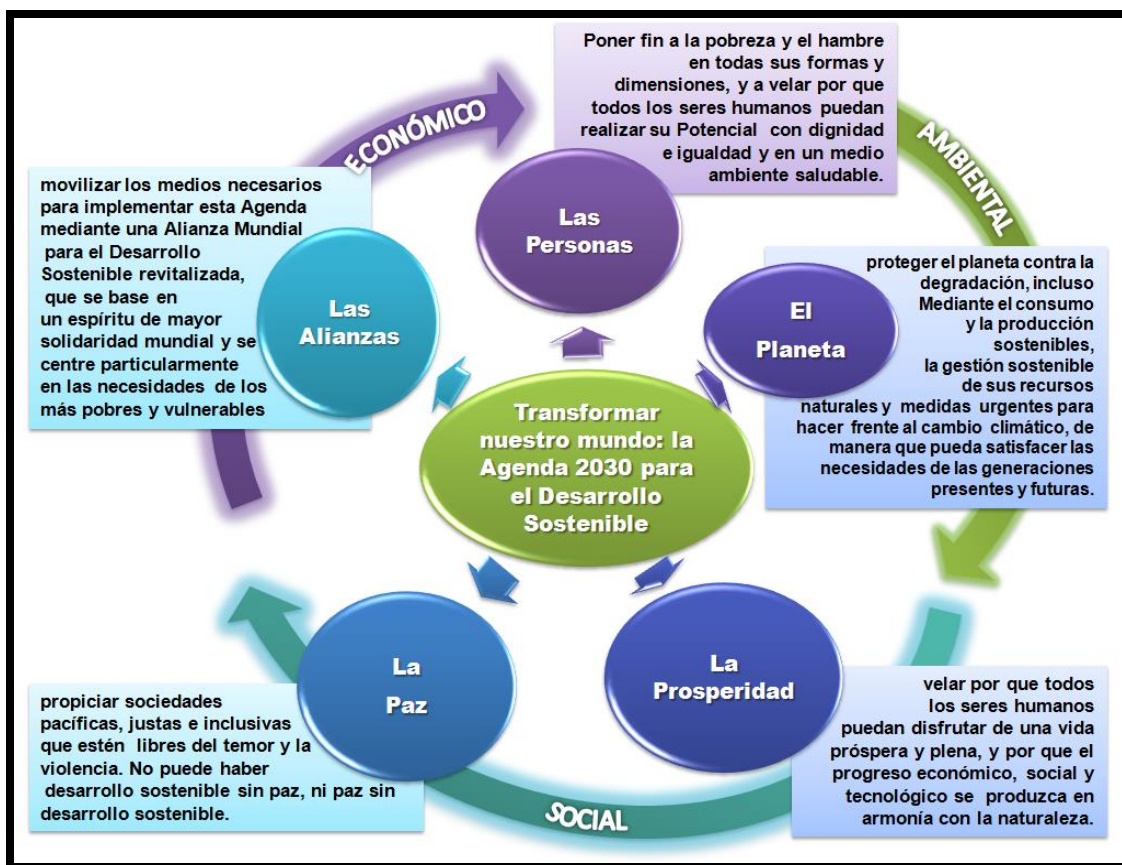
ECONÓMICO

Poner fin a la pobreza y el hambre en todas sus formas y dimensiones, y a velar por que todos los seres humanos puedan realizar su Potencial con dignidad e igualdad y en un medio ambiente saludable.

AMBIENTAL

movilizar los medios necesarios para implementar esta Agenda mediante una Alianza Mundial para el Desarrollo Sostenible revitalizada, que se base en un espíritu de mayor solidaridad mundial y se centre particularmente en las necesidades de los más pobres y vulnerables

Las Personas

Las Alianzas

El Planeta

proteger el planeta contra la degradación, incluso Mediante el consumo y la producción sostenibles, la gestión sostenible de sus recursos naturales y medidas urgentes para hacer frente al cambio climático, de manera que pueda satisfacer las necesidades de las generaciones presentes y futuras.

Transformar nuestro mundo: la Agenda 2030 para el Desarrollo Sostenible

La Paz

La Prosperidad

propiciar sociedades pacíficas, justas e inclusivas que estén libres del temor y la violencia. No puede haber desarrollo sostenible sin paz, ni paz sin desarrollo sostenible.

velar por que todos los seres humanos puedan disfrutar de una vida próspera y plena, y por que el progreso económico, social y tecnológico se produzca en armonía con la naturaleza.

SOCIAL